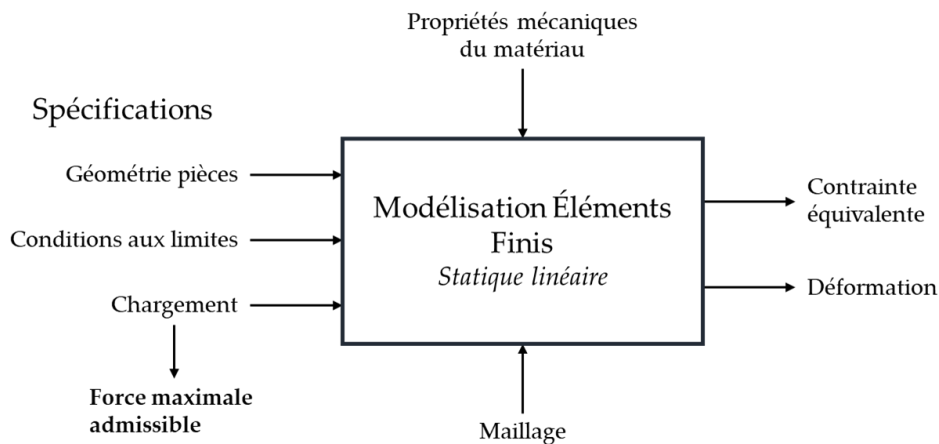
Propriétés mécaniques du matériau

Spécifications

Géométrie pièces

Conditions aux limites

Chargement

**Force maximale admissible**

Modélisation Éléments Finis
*Statique linéaire*

Contrainte équivalente

Déformation

Maillage